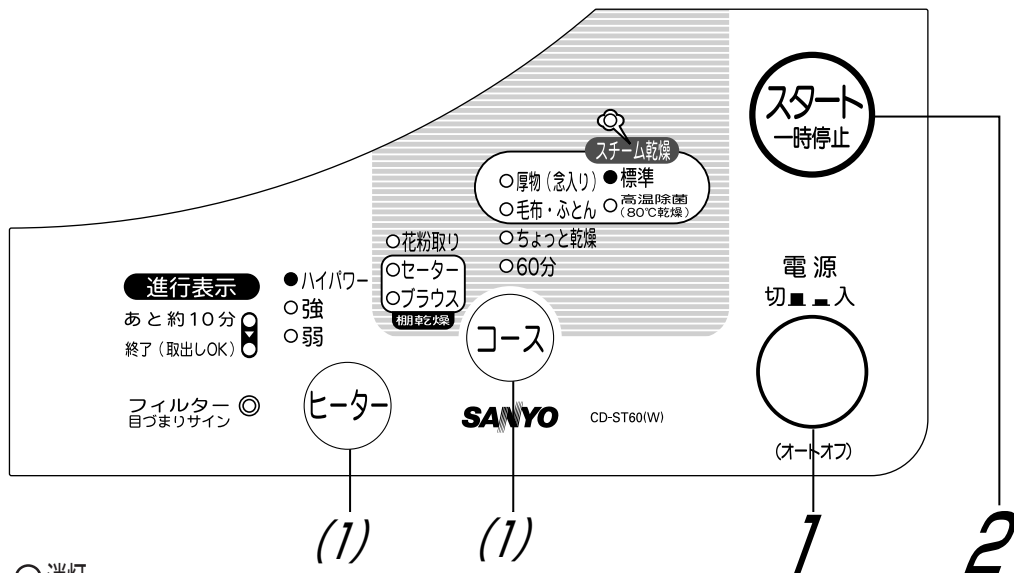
スタート
一時停止

スチーム乾燥
○厚物（念入り）●標準
○毛布・ふとん ○高温除菌（80℃乾燥）
○ちょっと乾燥
○60分

○花粉取り
○セーター
○ブラウス
棚乾燥

進行表示
あと約10分
終了（取出しOK）

●ハイパワー
○強
○弱

フィルター目づまりサイン

ヒーター

コース

SANYO CD-ST60(W)

電源
切 入

（オートオフ）

(1) (1) 1 2

○ 消灯